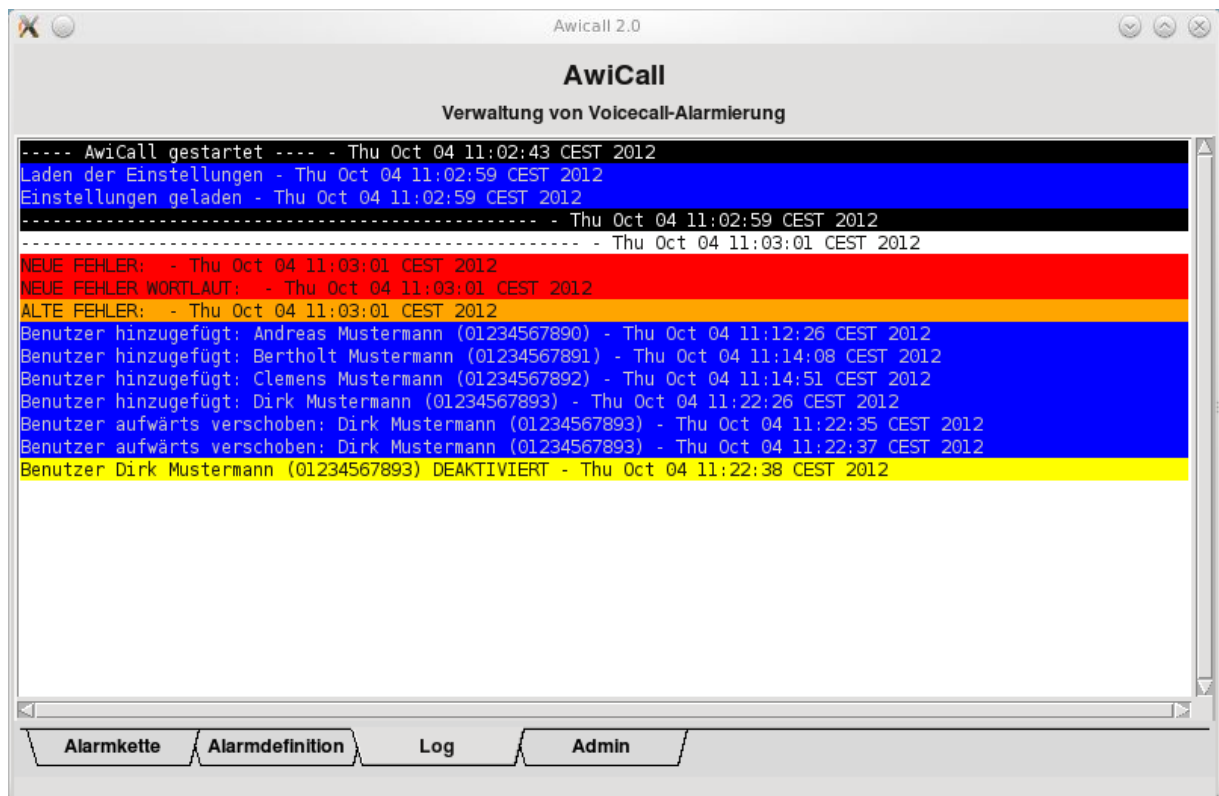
Awicall 2.0

AwiCall

Verwaltung von Voicecall-Alarmierung

----- AwiCall gestartet ---- - Thu Oct 04 11:02:43 CEST 2012
Laden der Einstellungen - Thu Oct 04 11:02:59 CEST 2012
Einstellungen geladen - Thu Oct 04 11:02:59 CEST 2012
------------------------------------------------ - Thu Oct 04 11:02:59 CEST 2012
------------------------------------------------------ - Thu Oct 04 11:03:01 CEST 2012
NEUE FEHLER: - Thu Oct 04 11:03:01 CEST 2012
NEUE FEHLER WORTLAUT: - Thu Oct 04 11:03:01 CEST 2012
ALTE FEHLER: - Thu Oct 04 11:03:01 CEST 2012
Benutzer hinzugefügt: Andreas Mustermann (01234567890) - Thu Oct 04 11:12:26 CEST 2012
Benutzer hinzugefügt: Bertholt Mustermann (01234567891) - Thu Oct 04 11:14:08 CEST 2012
Benutzer hinzugefügt: Clemens Mustermann (01234567892) - Thu Oct 04 11:14:51 CEST 2012
Benutzer hinzugefügt: Dirk Mustermann (01234567893) - Thu Oct 04 11:22:26 CEST 2012
Benutzer aufwärts verschoben: Dirk Mustermann (01234567893) - Thu Oct 04 11:22:35 CEST 2012
Benutzer aufwärts verschoben: Dirk Mustermann (01234567893) - Thu Oct 04 11:22:37 CEST 2012
Benutzer Dirk Mustermann (01234567893) DEAKTIVIERT - Thu Oct 04 11:22:38 CEST 2012

Alarmkette | Alarmdefinition | Log | Admin